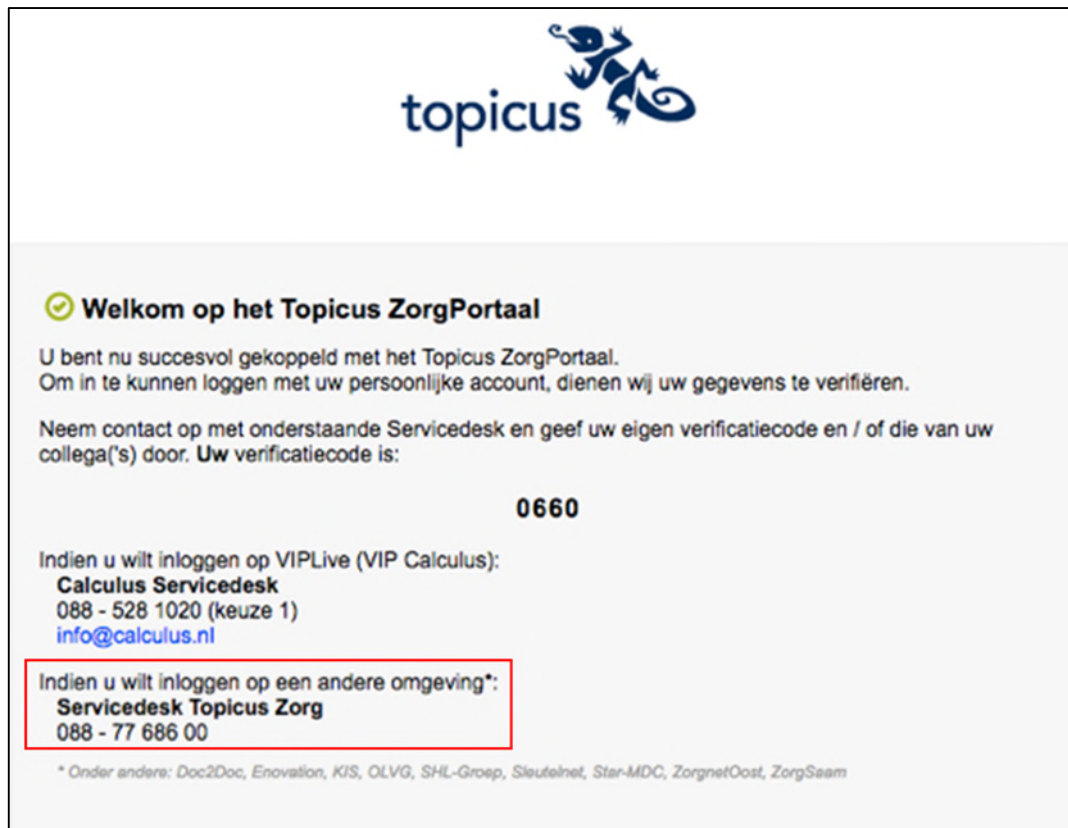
topicus

Welkom op het Topicus ZorgPortaal

U bent nu succesvol gekoppeld met het Topicus ZorgPortaal.
Om in te kunnen loggen met uw persoonlijke account, dienen wij uw gegevens te verifiëren.

Neem contact op met onderstaande Servicedesk en geef uw eigen verificatiecode en / of die van uw collega('s) door. **Uw** verificatiecode is:

**0660**

Indien u wilt inloggen op VIPLive (VIP Calculus):
**Calculus Servicedesk**
088 - 528 1020 (keuze 1)
info@calculus.nl

Indien u wilt inloggen op een andere omgeving*:
**Servicedesk Topicus Zorg**
088 - 77 686 00

* Onder andere: Doc2Doc, Enovation, KIS, OLVG, SHL-Groep, Sleutelnet, Star-MDC, ZorgnetOost, ZorgSaam